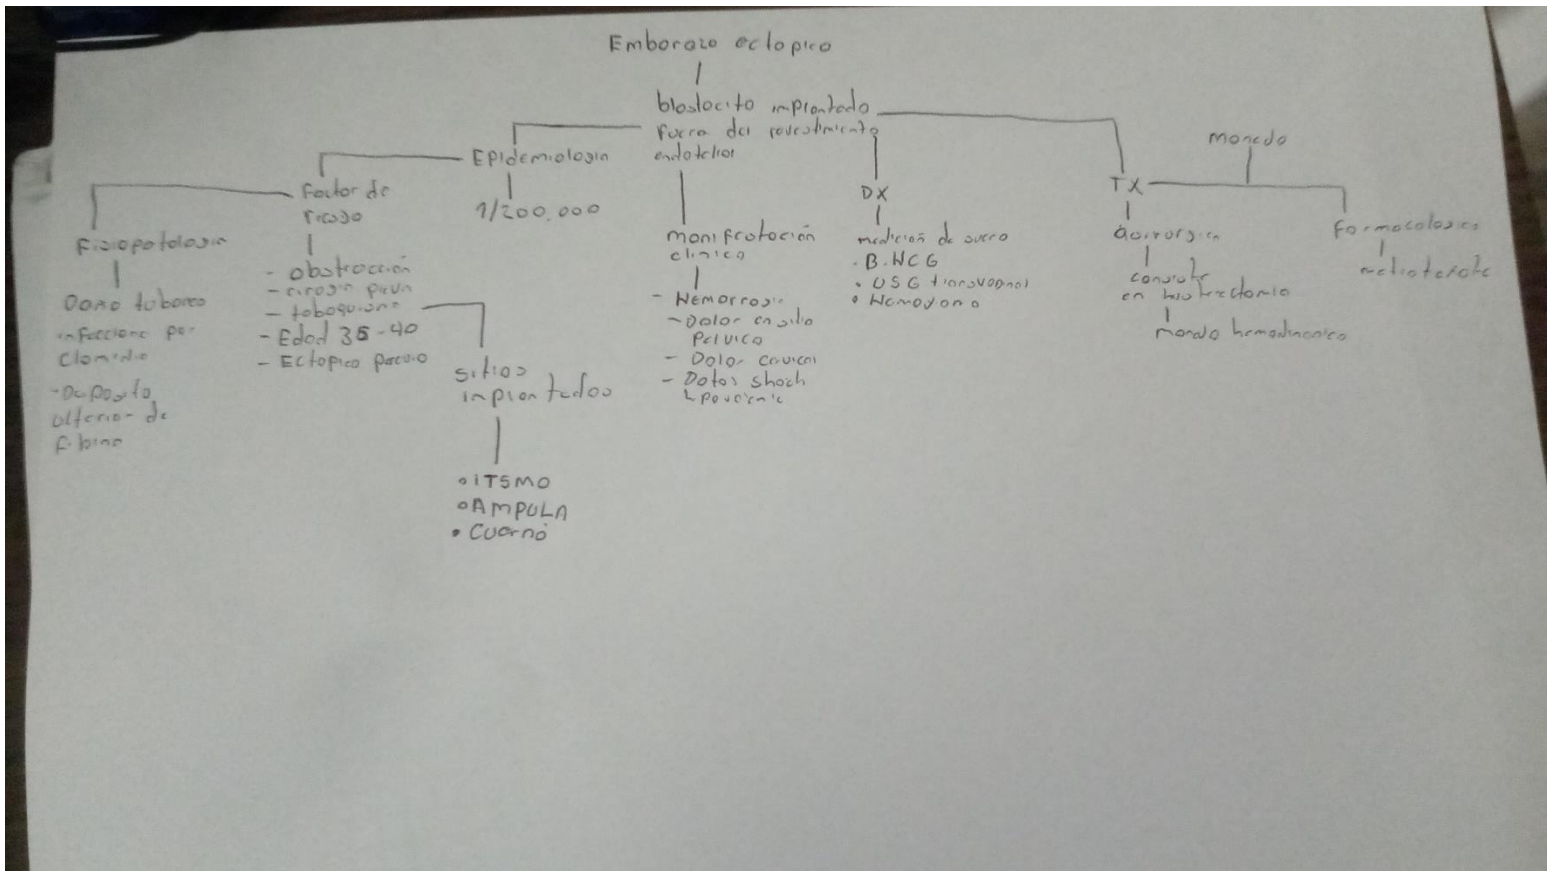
Emborazo eclopico

blastocito implantado fuera del revestimiento endotelial

Epidemiologia

1/200,000

Factor de riesgo

- obstrucción
- cirugía previa
- toboquiano
- Edad 35-40
- Ectopico previo

Fisiopatologia

Daño tuboreo
infecciones por Clamidia
-Deposito alterno de fibina

sitios implantados

◦ITSMO
◦AMPULA
• Cuerno

manifestación clinica

- Hemorragia
- Dolor en sitio Pelvico
- Dolor cervical
- Dolor shock
  L. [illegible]

DX

medición de suero
• B.HCG
• USG transvaginal
• Hemoglobina

TX

Manejo

quirurgica

consiste en histerectomia

manejo hemodinamico

Farmacologico

metotrexate